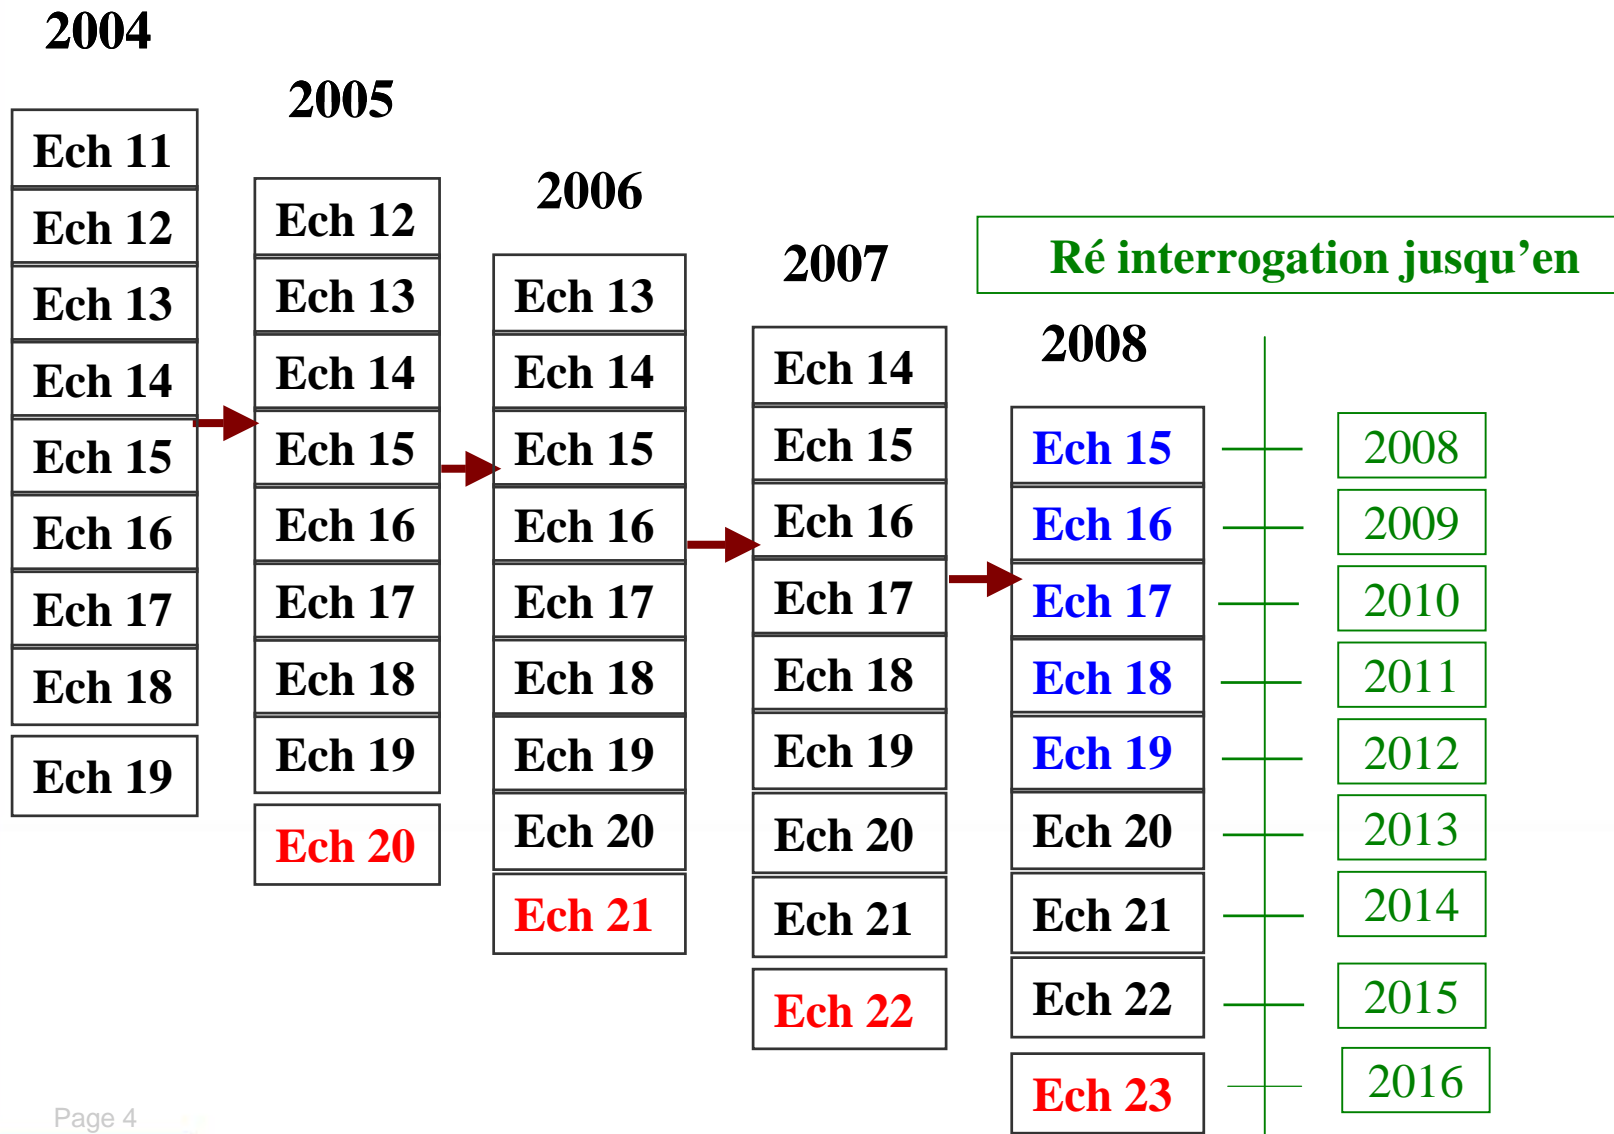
2004

Ech 11
Ech 12
Ech 13
Ech 14
Ech 15
Ech 16
Ech 17
Ech 18
Ech 19

2005

Ech 12
Ech 13
Ech 14
Ech 15
Ech 16
Ech 17
Ech 18
Ech 19
Ech 20

2006

Ech 13
Ech 14
Ech 15
Ech 16
Ech 17
Ech 18
Ech 19
Ech 20
Ech 21

2007

Ech 14
Ech 15
Ech 16
Ech 17
Ech 18
Ech 19
Ech 20
Ech 21
Ech 22

Ré interrogation jusqu'en

2008

Ech 15
Ech 16
Ech 17
Ech 18
Ech 19
Ech 20
Ech 21
Ech 22
Ech 23

2008
2009
2010
2011
2012
2013
2014
2015
2016

Page 4